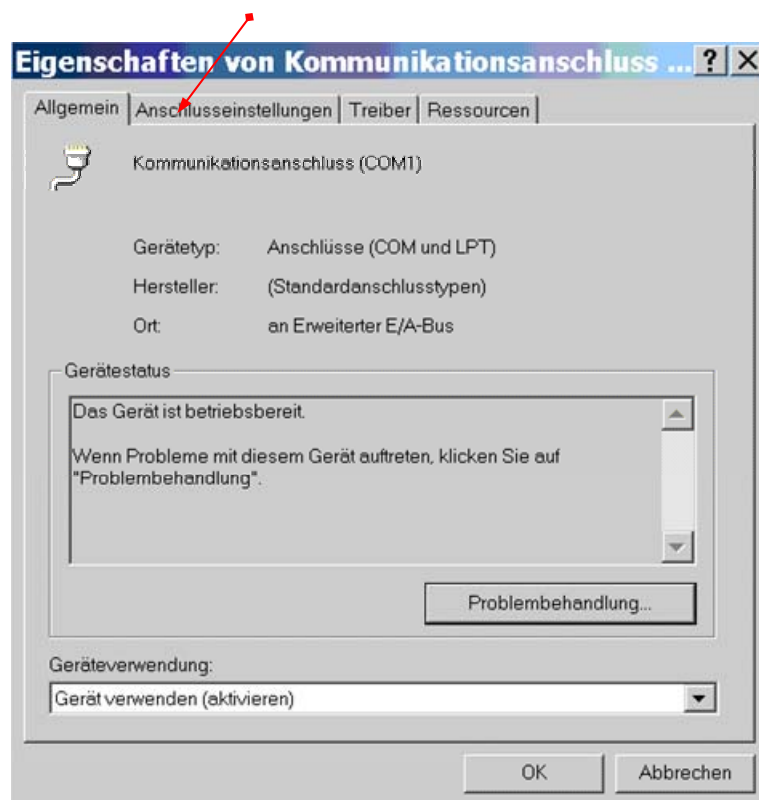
Eigenschaften von Kommunikationsanschluss ... ? X

Allgemein | Anschlusseinstellungen | Treiber | Ressourcen

Kommunikationsanschluss (COM1)

Gerätetyp: Anschlüsse (COM und LPT)

Hersteller: (Standardanschlusstypen)

Ort: an Erweiterter E/A-Bus

Gerätestatus

Das Gerät ist betriebsbereit.

Wenn Probleme mit diesem Gerät auftreten, klicken Sie auf "Problembehandlung".

Problembehandlung...

Geräteverwendung:

Gerät verwenden (aktivieren)

OK | Abbrechen